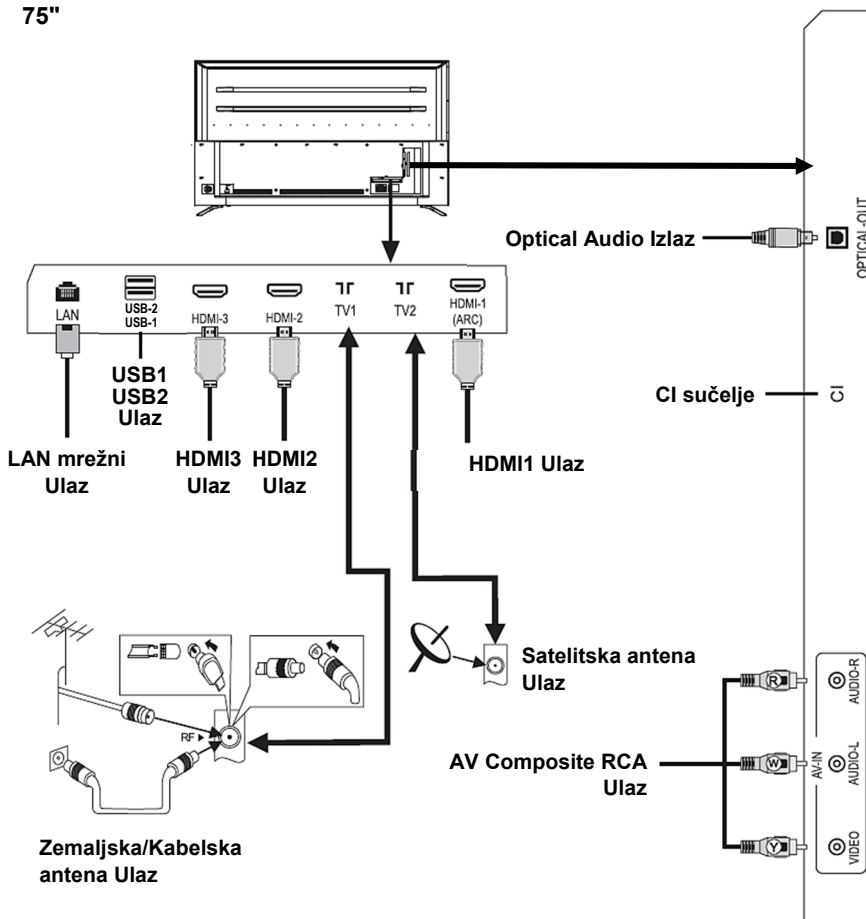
75"

LAN

USB-2
USB-1

HDMI-3

HDMI-2

TV1

TV2

HDMI-1
(ARC)

USB1
USB2
Ulaz

LAN mrežni
Ulaz

HDMI3
Ulaz

HDMI2
Ulaz

HDMI1 Ulaz

Optical Audio Izlaz

OPTICAL-OUT

CI sučelje

CI

RF

Satelitska antena
Ulaz

AV Composite RCA
Ulaz

R
W
Y

AUDIO-R
AV-IN
AUDIO-L
VIDEO

Zemaljska/Kabelska
antena Ulaz